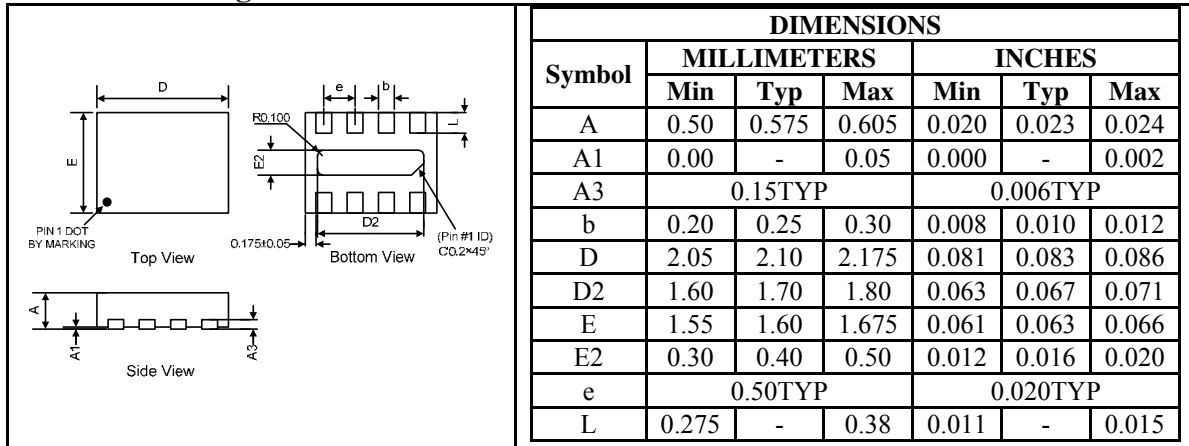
D

E

PIN 1 DOT BY MARKING

Top View

e

b

L

R0.100

E2

D2

0.175±0.05

Bottom View

(Pin #1 ID) C0.2×45°

A

A1

A3

Side View

| Symbol | MILLIMETERS Min | MILLIMETERS Typ | MILLIMETERS Max | INCHES Min | INCHES Typ | INCHES Max |
|---|---|---|---|---|---|---|
| A | 0.50 | 0.575 | 0.605 | 0.020 | 0.023 | 0.024 |
| A1 | 0.00 | - | 0.05 | 0.000 | - | 0.002 |
| A3 | 0.15TYP | | | 0.006TYP | | |
| b | 0.20 | 0.25 | 0.30 | 0.008 | 0.010 | 0.012 |
| D | 2.05 | 2.10 | 2.175 | 0.081 | 0.083 | 0.086 |
| D2 | 1.60 | 1.70 | 1.80 | 0.063 | 0.067 | 0.071 |
| E | 1.55 | 1.60 | 1.675 | 0.061 | 0.063 | 0.066 |
| E2 | 0.30 | 0.40 | 0.50 | 0.012 | 0.016 | 0.020 |
| e | 0.50TYP | | | 0.020TYP | | |
| L | 0.275 | - | 0.38 | 0.011 | - | 0.015 |

DIMENSIONS